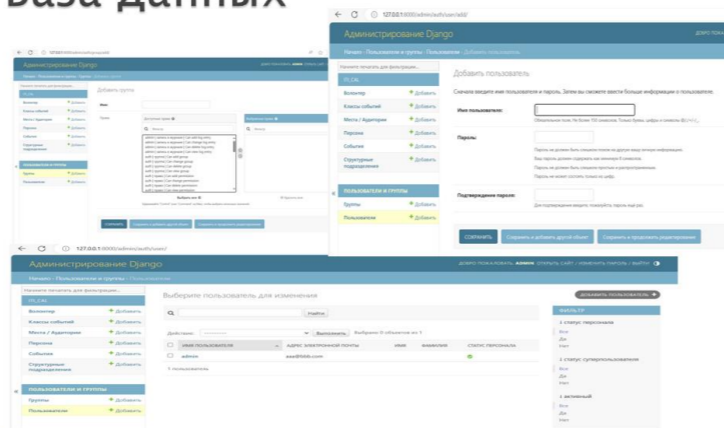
База данных

127.0.0.1:8000/admin/auth/user/add/
Администрирование Django
Начало › Пользователи и группы › Пользователи › Добавить пользователь
Начните печатать для фильтрации...
PLCA
Волонтер + Добавить
Классы событий + Добавить
Места / Аудитории + Добавить
Персоны + Добавить
События + Добавить
Структурные подразделения + Добавить
ПОЛЬЗОВАТЕЛИ И ГРУППЫ
Группы + Добавить
Пользователи + Добавить
Добавить пользователь
Сначала введите имя пользователя и пароль. Затем вы сможете ввести больше информации о пользователе.
Имя пользователя:
Обязательное поле. Не более 150 символов. Только буквы, цифры и символы @/./+/-/_.
Пароль:
Пароль не должен быть слишком похож на другую вашу личную информацию.
Ваш пароль должен содержать как минимум 8 символов.
Пароль не должен быть слишком простым и распространенным.
Пароль не может состоять только из цифр.
Подтверждение пароля:
Для подтверждения введите, пожалуйста, пароль ещё раз.
СОХРАНИТЬ Сохранить и добавить другой объект Сохранить и продолжить редактирование

Администрирование Django
Добавить группу
Имя
Права
Выбранные права
СОХРАНИТЬ

127.0.0.1:8000/admin/auth/user/
Администрирование Django
ДОБРО ПОЖАЛОВАТЬ, ADMIN. ОТКРЫТЬ САЙТ / ИЗМЕНИТЬ ПАРОЛЬ / ВЫЙТИ
Начало › Пользователи и группы › Пользователи
Начните печатать для фильтрации...
PLCA
Волонтер + Добавить
Классы событий + Добавить
Места / Аудитории + Добавить
Персоны + Добавить
События + Добавить
Структурные подразделения + Добавить
ПОЛЬЗОВАТЕЛИ И ГРУППЫ
Группы + Добавить
Пользователи + Добавить
Выберите пользователь для изменения
ДОБАВИТЬ ПОЛЬЗОВАТЕЛЬ +
Найти
Действие: --------- Выполнить Выбрано 0 объектов из 1
ИМЯ ПОЛЬЗОВАТЕЛЯ | АДРЕС ЭЛЕКТРОННОЙ ПОЧТЫ | ИМЯ | ФАМИЛИЯ | СТАТУС ПЕРСОНАЛА
admin | aaa@bbb.com
1 пользователь
ФИЛЬТР
↓ статус персонала
Все
Да
Нет
↓ статус суперпользователя
Все
Да
Нет
↓ активный
Все
Да
Нет